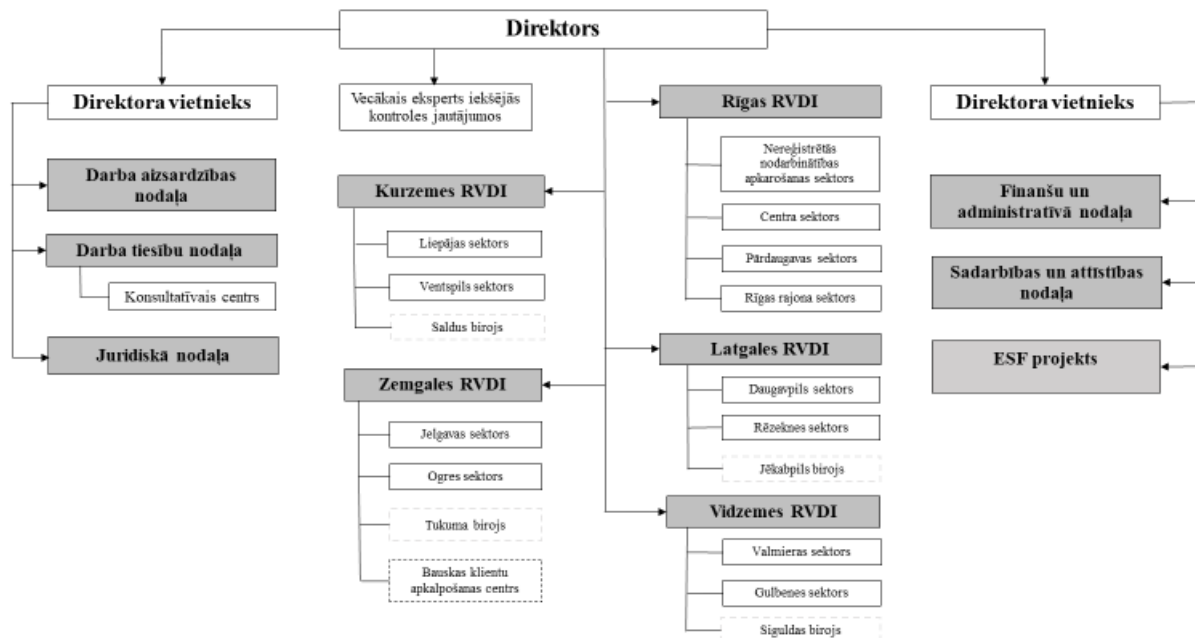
Direktors

Direktora vietnieks

Darba aizsardzības nodaļa

Darba tiesību nodaļa

Konsultatīvais centrs

Juridiskā nodaļa

Vecākais eksperts iekšējās kontroles jautājumos

Kurzemes RVDI

Liepājas sektors

Ventspils sektors

Saldus birojs

Zemgales RVDI

Jelgavas sektors

Ogres sektors

Tukuma birojs

Bauskas klientu apkalpošanas centrs

Rīgas RVDI

Nereģistrētās nodarbinātības apkarošanas sektors

Centra sektors

Pārdaugavas sektors

Rīgas rajona sektors

Latgales RVDI

Daugavpils sektors

Rēzeknes sektors

Jēkabpils birojs

Vidzemes RVDI

Valmieras sektors

Gulbenes sektors

Siguldas birojs

Direktora vietnieks

Finanšu un administratīvā nodaļa

Sadarbības un attīstības nodaļa

ESF projekts